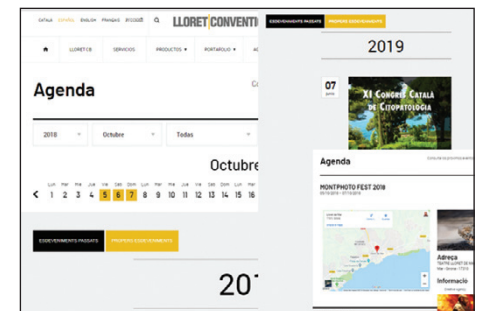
CATALÀ ESPAÑOL ENGLISH FRANÇAIS РУССКИЙ

LLORET CONVENTION

ESDEVENIMENTS PASSATS PROPERS ESDEVENIMENTS

2019

LLORET CB SERVICIOS PRODUCTOS PORTAFOLIO

Agenda

2018 Octubre Todas

Octubre

Lun Mar Mie Jue Vie Sab Dom Lun Mar Mie Jue Vie Sab Dom Lun Mar Mie Jue

1 2 3 4 5 6 7 8 9 10 11 12 13 14 15 16

07 junio

XI Congrés Català de Citopatologia

Agenda

MONTPHOTO FEST 2019

Adreça

Informació

ESDEVENIMENTS PASSATS PROPERS ESDEVENIMENTS

201